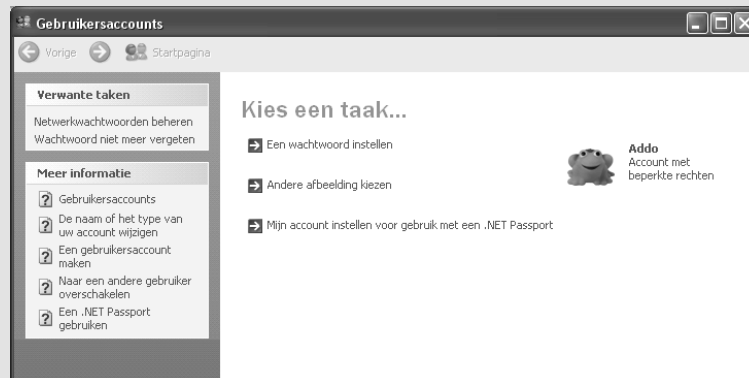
Gebruikersaccounts

Vorige Startpagina

Verwante taken

Netwerkwachtwoorden beheren

Wachtwoord niet meer vergeten

Meer informatie

Gebruikersaccounts

De naam of het type van uw account wijzigen

Een gebruikersaccount maken

Naar een andere gebruiker overschakelen

Een .NET Passport gebruiken

Kies een taak...

Een wachtwoord instellen

Andere afbeelding kiezen

Mijn account instellen voor gebruik met een .NET Passport

Addo
Account met beperkte rechten